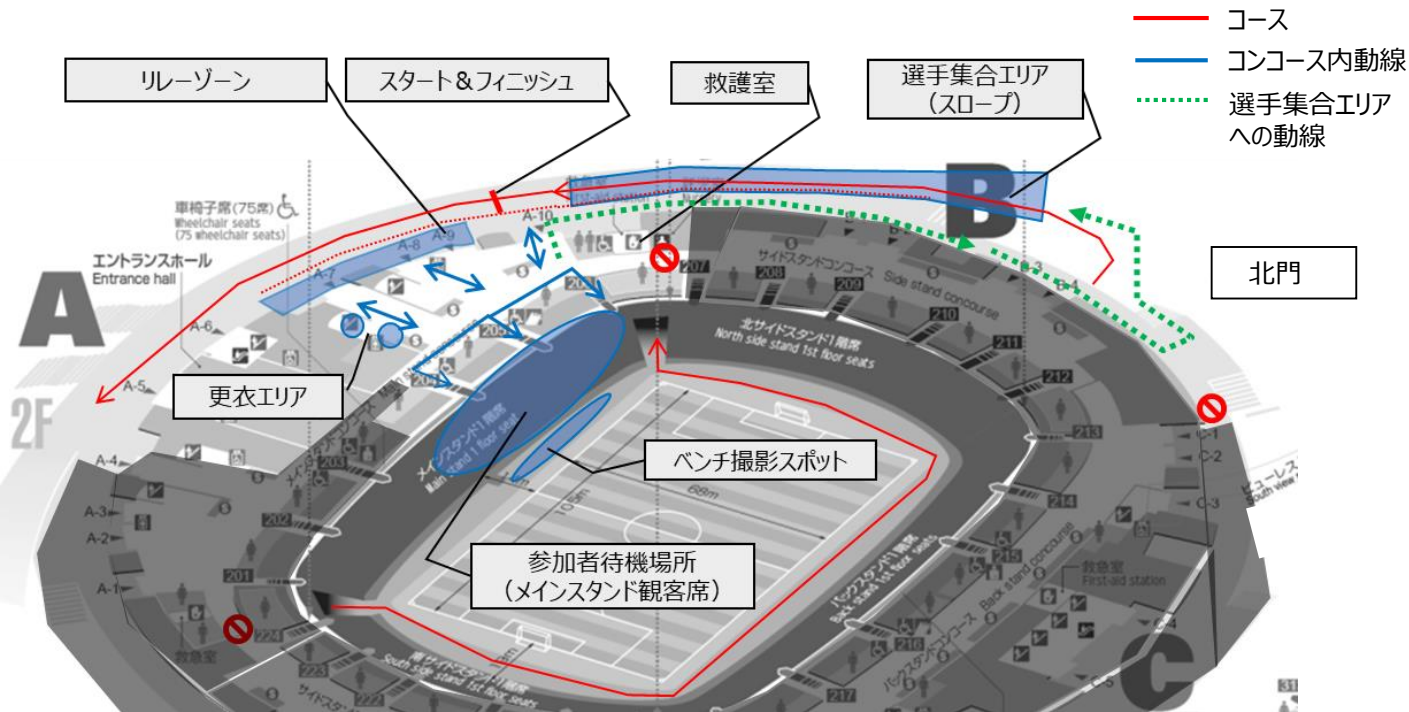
コース
コンコース内動線
選手集合エリアへの動線

リレーゾーン
スタート＆フィニッシュ
救護室
選手集合エリア（スロープ）

車椅子席(75席)
Wheelchair seats (75 wheelchair seats)
エントランスホール
Entrance hall
A
2F
A-10
A-9
A-8
A-7
A-6
A-5
A-4
A-3
A-2
A-1
B
北門
207
208
209
210
211
212
213
206
205
204
203
202
201
224
223
222
217
216
215
214
サイドスタンドコンコース Side stand concourse
北サイドスタンド1階席 North side stand 1st floor seats
更衣エリア
メインスタンド1階席 Main stand 1st floor seats
ベンチ撮影スポット
68m
105m
バックスタンド1階席 Back stand 1st floor seats
バックスタンドコンコース Back stand concourse
救急室 First-aid station
南サイドスタンド1階席 South side stand 1st floor seats
救急室
C-1
C-2
C-3
C-4
C-5
C
参加者待機場所（メインスタンド観客席）